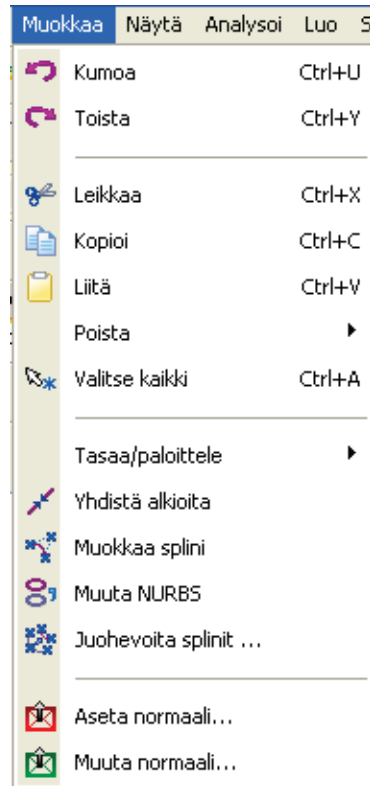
Muokkaa Näytä Analysoi Luo S

Kumoa Ctrl+U
Toista Ctrl+Y

Leikkaa Ctrl+X
Kopioi Ctrl+C
Liitä Ctrl+V
Poista
Valitse kaikki Ctrl+A

Tasaa/paloittele
Yhdistä alkioita
Muokkaa splini
Muuta NURBS
Juohevoita splinit ...

Aseta normaali...
Muuta normaali...